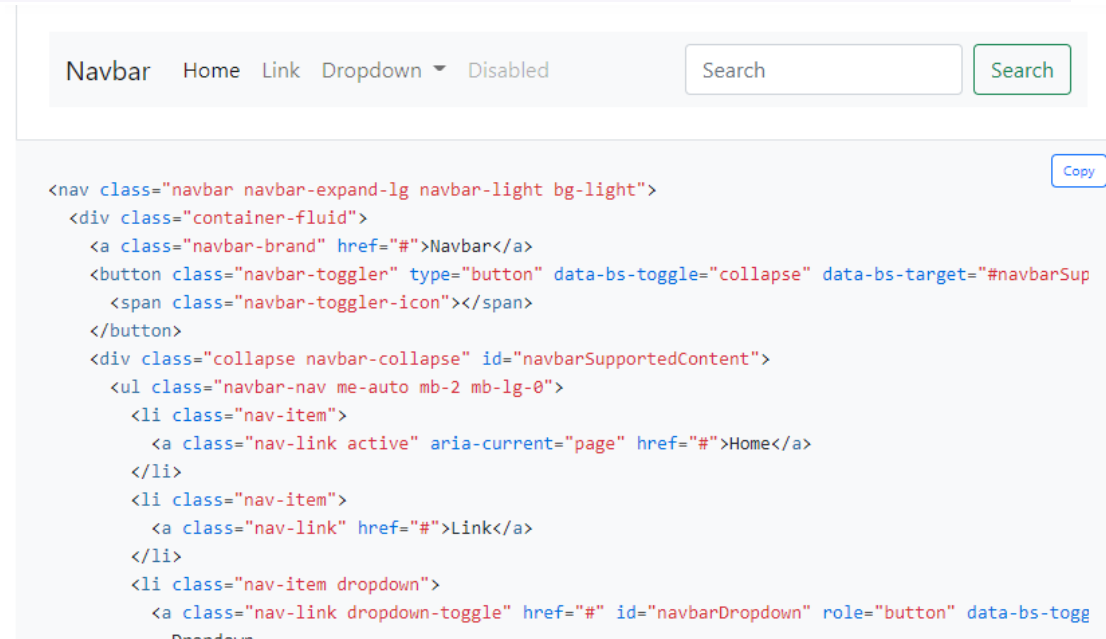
Navbar Home Link Dropdown Disabled

Search

Search

Copy

```
<nav class="navbar navbar-expand-lg navbar-light bg-light">
  <div class="container-fluid">
    <a class="navbar-brand" href="#">Navbar</a>
    <button class="navbar-toggler" type="button" data-bs-toggle="collapse" data-bs-target="#navbarSup
      <span class="navbar-toggler-icon"></span>
    </button>
    <div class="collapse navbar-collapse" id="navbarSupportedContent">
      <ul class="navbar-nav me-auto mb-2 mb-lg-0">
        <li class="nav-item">
          <a class="nav-link active" aria-current="page" href="#">Home</a>
        </li>
        <li class="nav-item">
          <a class="nav-link" href="#">Link</a>
        </li>
        <li class="nav-item dropdown">
          <a class="nav-link dropdown-toggle" href="#" id="navbarDropdown" role="button" data-bs-togg
```
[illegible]